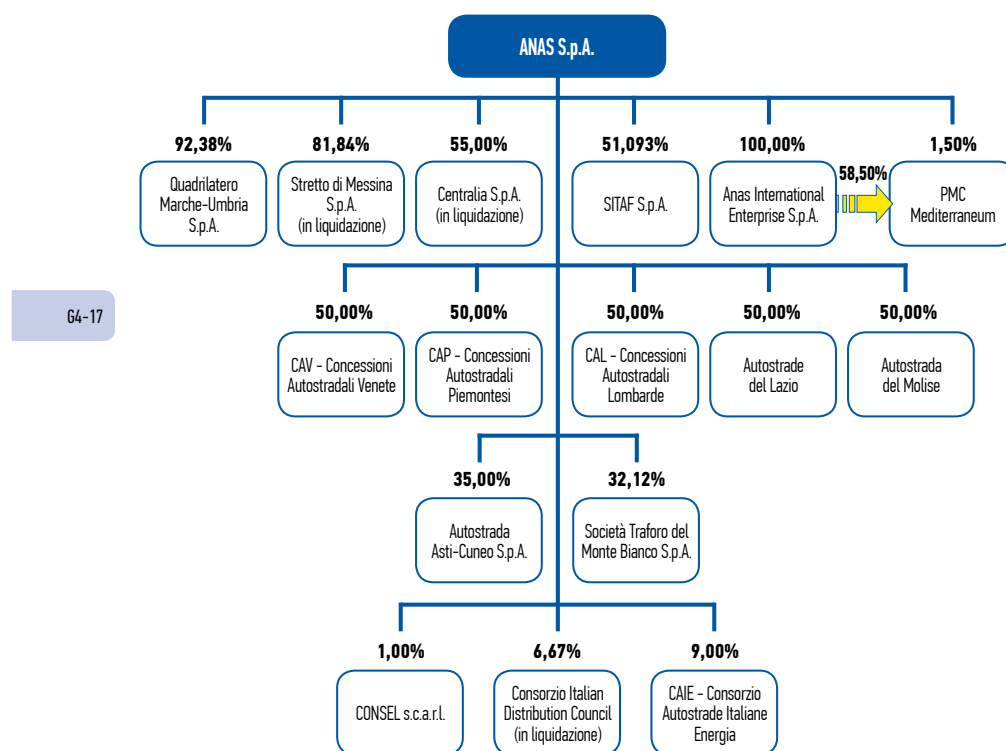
ANAS S.p.A.

G4-17

92,38%
Quadrilatero Marche-Umbria S.p.A.

81,84%
Stretto di Messina S.p.A. (in liquidazione)

55,00%
Centralia S.p.A. (in liquidazione)

51,093%
SITAF S.p.A.

100,00%
Anas International Enterprise S.p.A.

58,50%

1,50%
PMC Mediterraneum

50,00%
CAV - Concessioni Autostradali Venete

50,00%
CAP - Concessioni Autostradali Piemontesi

50,00%
CAL - Concessioni Autostradali Lombarde

50,00%
Autostrade del Lazio

50,00%
Autostrada del Molise

35,00%
Autostrada Asti-Cuneo S.p.A.

32,12%
Società Traforo del Monte Bianco S.p.A.

1,00%
CONSEL s.c.a.r.l.

6,67%
Consorzio Italian Distribution Council (in liquidazione)

9,00%
CAIE - Consorzio Autostrade Italiane Energia